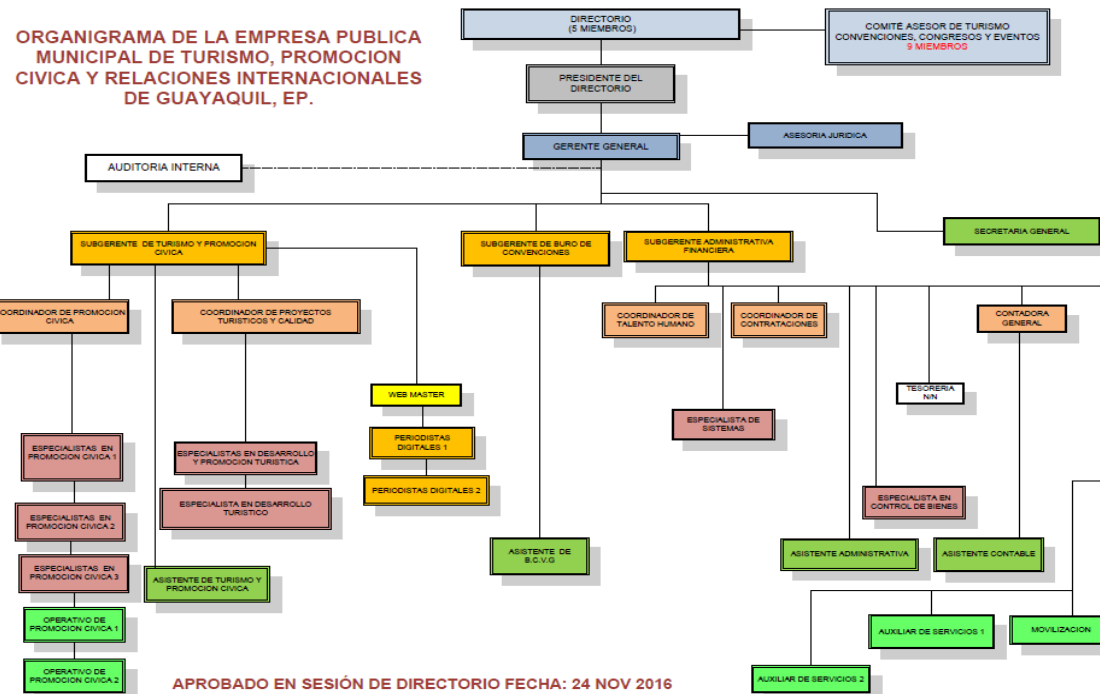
ORGANIGRAMA DE LA EMPRESA PUBLICA MUNICIPAL DE TURISMO, PROMOCION CIVICA Y RELACIONES INTERNACIONALES DE GUAYAQUIL, EP.

DIRECTORIO
(5 MIEMBROS)

COMITE ASESOR DE TURISMO CONVENCIONES, CONGRESOS Y EVENTOS
9 MIEMBROS

PRESIDENTE DEL DIRECTORIO

GERENTE GENERAL

ASESORIA JURIDICA

AUDITORIA INTERNA

SECRETARIA GENERAL

SUBGERENTE DE TURISMO Y PROMOCION CIVICA

SUBGERENTE DE BURO DE CONVENCIONES

SUBGERENTE ADMINISTRATIVA FINANCIERA

COORDINADOR DE PROMOCION CIVICA

COORDINADOR DE PROYECTOS TURISTICOS Y CALIDAD

COORDINADOR DE TALENTO HUMANO

COORDINADOR DE CONTRATACIONES

CONTADORA GENERAL

TESORERIA N/N

WEB MASTER

PERIODISTAS DIGITALES 1

PERIODISTAS DIGITALES 2

ESPECIALISTA DE SISTEMAS

ESPECIALISTAS EN PROMOCION CIVICA 1

ESPECIALISTAS EN DESARROLLO Y PROMOCION TURISTICA

ESPECIALISTA EN DESARROLLO TURISTICO

ESPECIALISTAS EN PROMOCION CIVICA 2

ESPECIALISTAS EN PROMOCION CIVICA 3

ASISTENTE DE TURISMO Y PROMOCION CIVICA

OPERATIVO DE PROMOCION CIVICA 1

OPERATIVO DE PROMOCION CIVICA 2

ESPECIALISTA EN CONTROL DE BIENES

ASISTENTE DE B.C.V.G

ASISTENTE ADMINISTRATIVA

ASISTENTE CONTABLE

AUXILIAR DE SERVICIOS 1

MOVILIZACION

AUXILIAR DE SERVICIOS 2

APROBADO EN SESIÓN DE DIRECTORIO FECHA: 24 NOV 2016